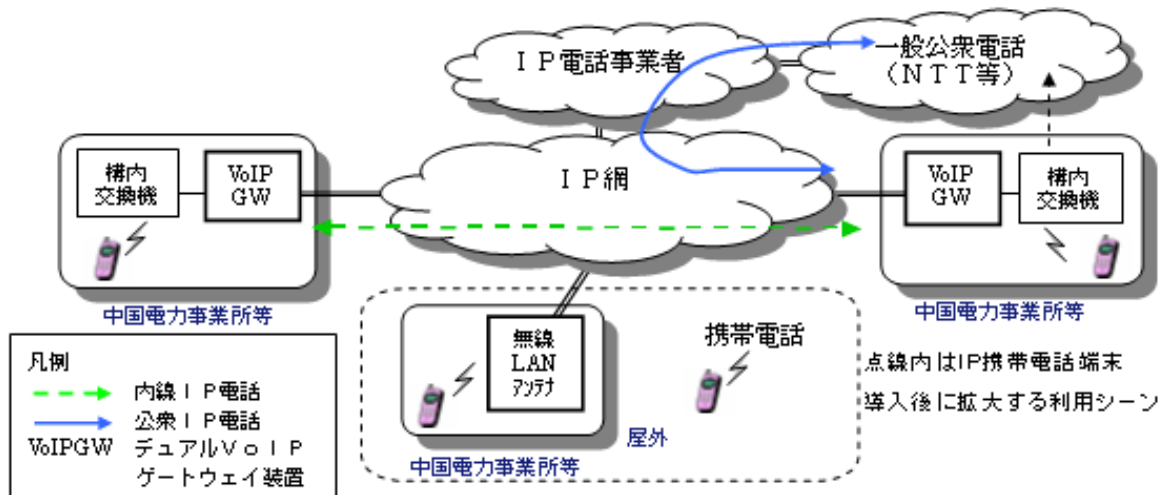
ＩＰ電話事業者

一般公衆電話
（ＮＴＴ等）

構内
交換機

VoIP
GW

ＩＰ網

VoIP
GW

構内
交換機

中国電力事業所等

中国電力事業所等

無線
LAN
アンテナ

携帯電話

屋外

中国電力事業所等

点線内はIP携帯電話端末
導入後に拡大する利用シーン

凡例
内線ＩＰ電話
公衆ＩＰ電話
VoIPGW　デュアルＶｏＩＰ
ゲートウェイ装置